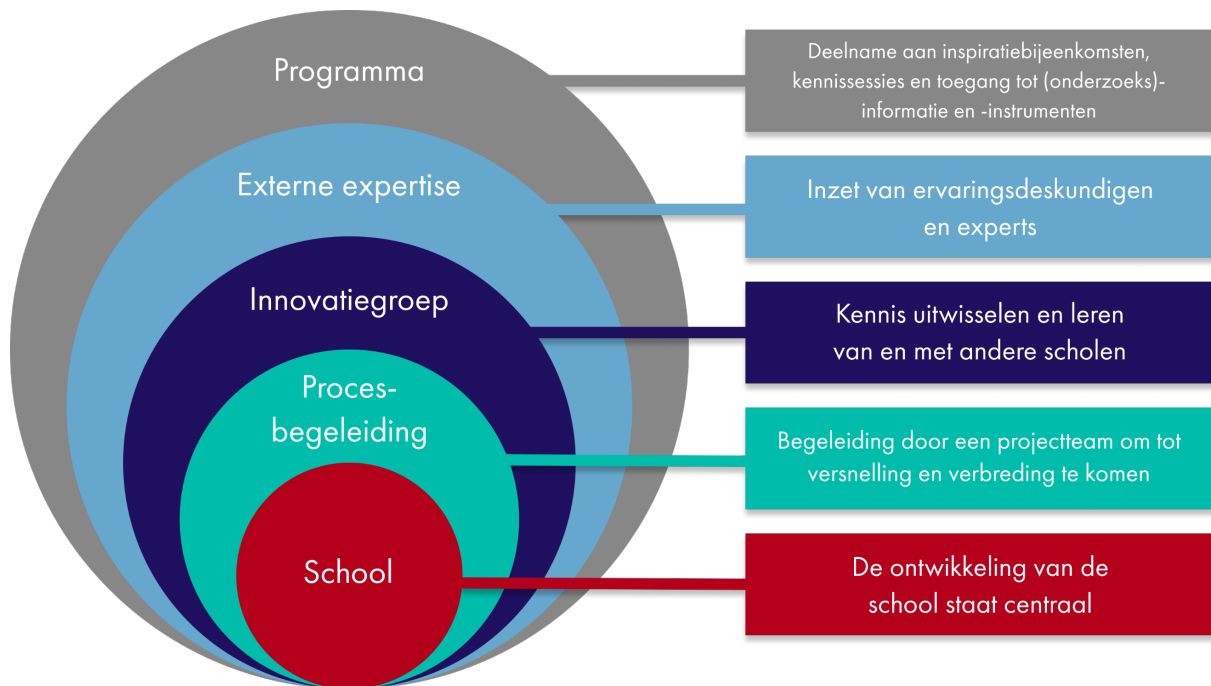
Programma

Deelname aan inspiratiebijeenkomsten, kennissessies en toegang tot (onderzoeks)-informatie en -instrumenten

Externe expertise

Inzet van ervaringsdeskundigen en experts

Innovatiegroep

Kennis uitwisselen en leren van en met andere scholen

Procesbegeleiding

Begeleiding door een projectteam om tot versnelling en verbreding te komen

School

De ontwikkeling van de school staat centraal